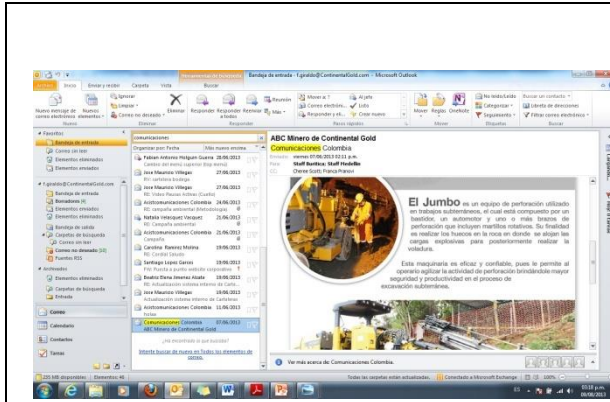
Bandeja de entrada - f.giraldo@ContinentalGold.com - Microsoft Outlook

Archivo Inicio Enviar y recibir Carpeta Vista Buscar

Nuevo mensaje de correo electrónico Nuevos elementos Ignorar Limpiar Correo no deseado Eliminar Responder Responder a todos Reenviar Más Reunión Mover a: ? Correo electrónico... Responder y eli... Al jefe Listo Crear nuevo Mover Reglas OneNote No leído/Leído Categorizar Seguimiento Buscar un contacto Libreta de direcciones Filtrar correo electrónico

Favoritos
Bandeja de entrada
Correo sin leer
Elementos eliminados
Elementos enviados

f.giraldo@ContinentalGold.com
Bandeja de entrada
Borradores
Elementos enviados
Elementos eliminados
Bandeja de salida
Carpetas de búsqueda
Correo sin leer
Correo no deseado
Fuentes RSS

Archivados
Elementos eliminados
Carpetas de búsqueda
Entrada

Correo
Calendario
Contactos
Tareas

comunicaciones

Organizar por: Fecha Más nuevo encima

Fabian Antonio Holguin Guerra 28/06/2013
Jose Mauricio Villegas 27/06/2013
RE: semana ecologia
Jose Mauricio Villegas 27/06/2013
RE: Video Nuevas Activas (Cuarta)
Asistcomunicaciones Colombia 24/06/2013
RE: campaña ambiental (Metodologías
Natalia Velasquez Vasquez 21/06/2013
RE: Campaña ambiental
Asistcomunicaciones Colombia 21/06/2013
Campaña
Carolina Ramirez Molina 19/06/2013
RE: Verdal Salyan
Santiago Lopez Garces 18/06/2013
FW: Fuenta a punto exitoso corporativo
Beatriz Elena Jimenez Alzate 18/06/2013
RE: Actualización sistema interno de Carte...
Jose Mauricio Villegas 18/06/2013
Actualización sistema interno de Carteleras
Asistcomunicaciones Colombia 11/06/2013
Fotos
Comunicaciones Colombia 07/06/2013
ABC Minero de Continental Gold

¿No encontró lo que buscaba?
Intente buscar de nuevo en Todos los elementos de correo.

ABC Minero de Continental Gold
Comunicaciones Colombia
Enviado: viernes 07/06/2013 02:11 p.m.
Para: Staff Buritica; Staff Medellin
CC: Cheree Scotti; Franco Franovi

El Jumbo es un equipo de perforación utilizado en trabajos subterráneos, el cual está compuesto por un baetidor, un automotor y uno o más brazos de perforación que incluyen martillos rotativos. Su finalidad es realizar los huecos en la roca en donde se alojan las cargas explosivas para posteriormente realizar la voladura.

Esta maquinaria es eficaz y confiable, pues le permite al operario agilizar la actividad de perforación brindándole mayor seguridad y productividad en el proceso de excavación subterránea.

Ver más acerca de: Comunicaciones Colombia.

235 MB disponibles Elementos: 40 Todas las carpetas están actualizadas. Conectado a Microsoft Exchange 100%

03:18 p.m.
09/08/2013